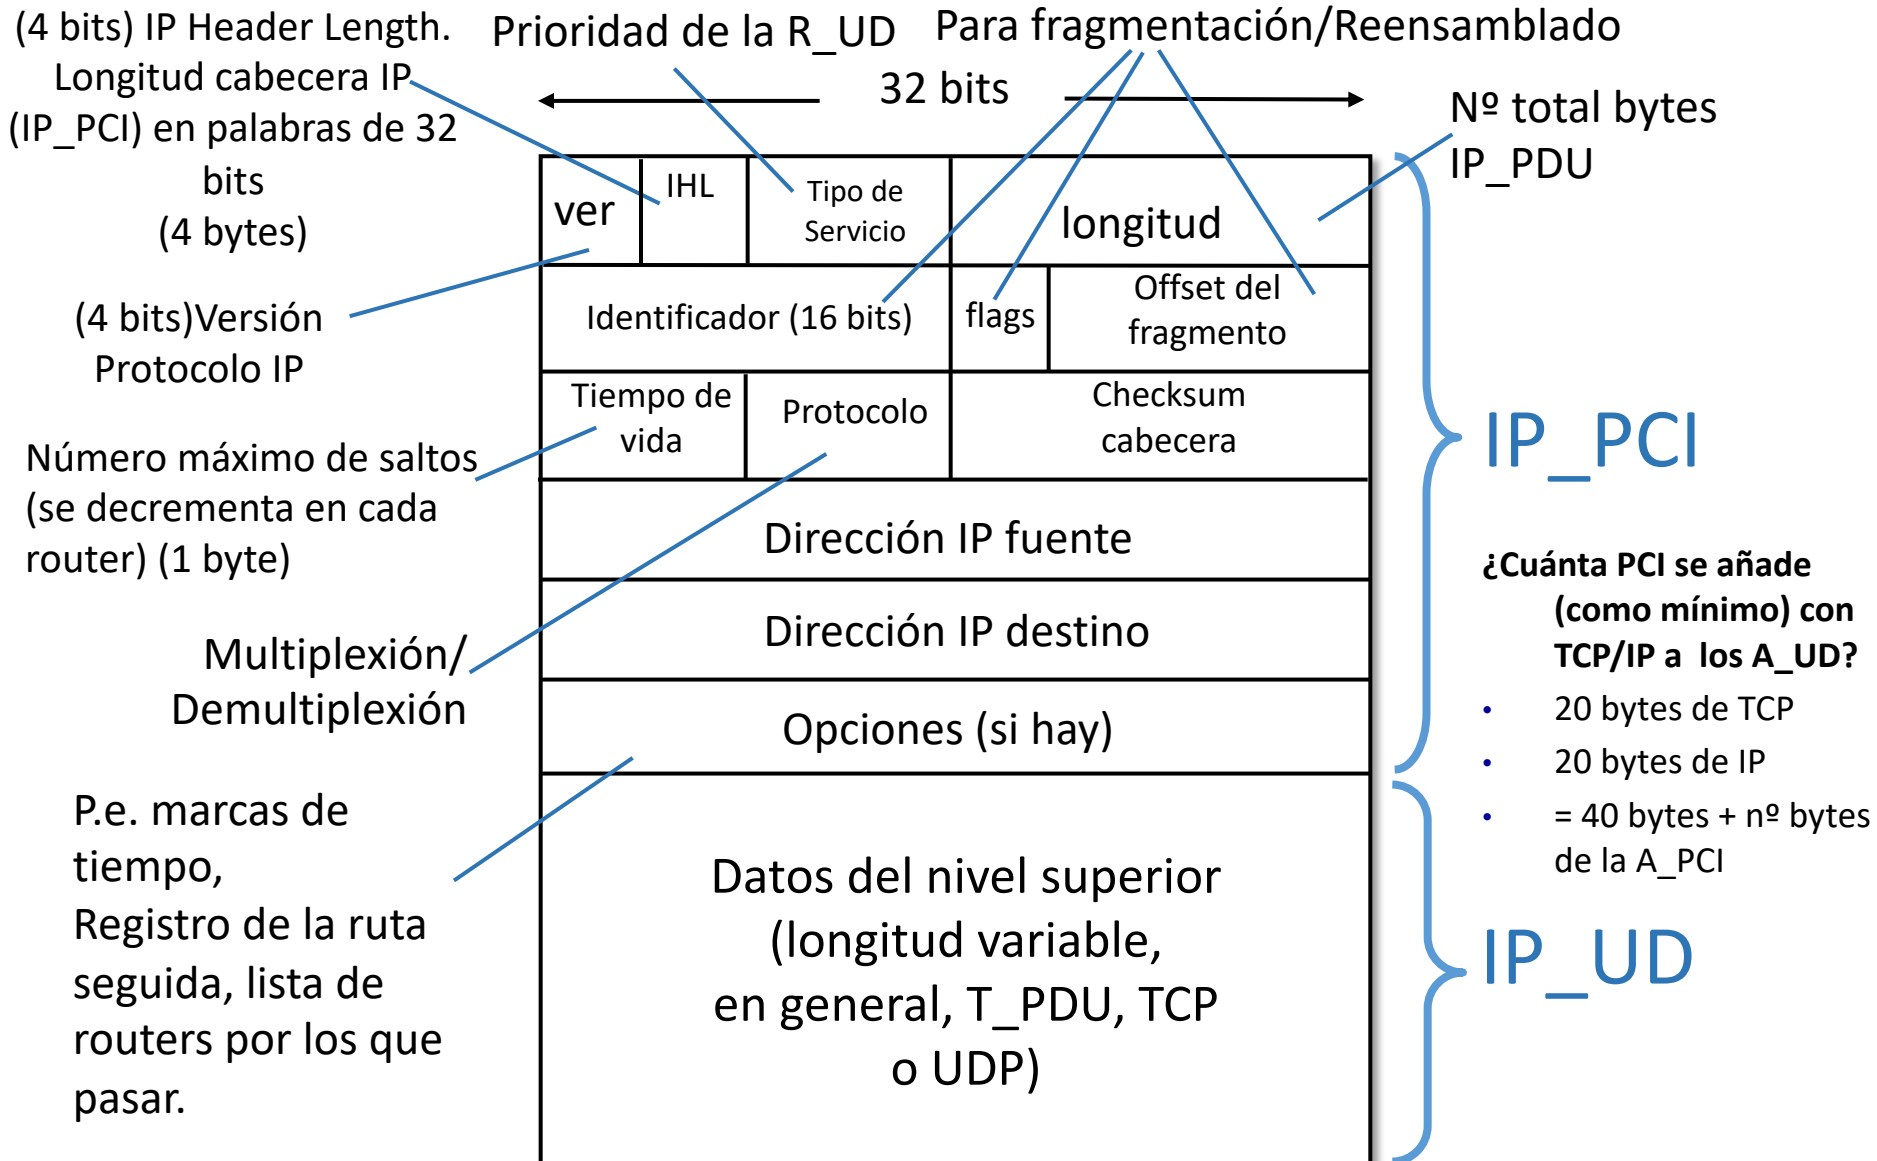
(4 bits) IP Header Length. Longitud cabecera IP (IP_PCI) en palabras de 32 bits (4 bytes)

Prioridad de la R_UD

Para fragmentación/Reensamblado

32 bits

Nº total bytes IP_PDU

ver

IHL

Tipo de Servicio

longitud

Identificador (16 bits)

flags

Offset del fragmento

Tiempo de vida

Protocolo

Checksum cabecera

Dirección IP fuente

Dirección IP destino

Opciones (si hay)

Datos del nivel superior (longitud variable, en general, T_PDU, TCP o UDP)

(4 bits)Versión Protocolo IP

Número máximo de saltos (se decrementa en cada router) (1 byte)

Multiplexión/ Demultiplexión

P.e. marcas de tiempo, Registro de la ruta seguida, lista de routers por los que pasar.

IP_PCI

¿Cuánta PCI se añade (como mínimo) con TCP/IP a los A_UD?

- 20 bytes de TCP
- 20 bytes de IP
- = 40 bytes + nº bytes de la A_PCI

IP_UD